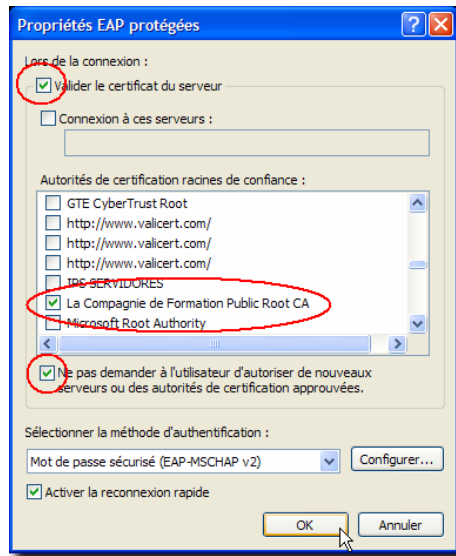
Propriétés EAP protégées

Lors de la connexion :

Valider le certificat du serveur

Connexion à ces serveurs :

Autorités de certification racines de confiance :

GTE CyberTrust Root
http://www.valicert.com/
http://www.valicert.com/
http://www.valicert.com/
IPS SERVIDORES
La Compagnie de Formation Public Root CA
Microsoft Root Authority

Ne pas demander à l'utilisateur d'autoriser de nouveaux serveurs ou des autorités de certification approuvées.

Sélectionner la méthode d'authentification :

Mot de passe sécurisé (EAP-MSCHAP v2)

Configurer...

Activer la reconnexion rapide

OK

Annuler